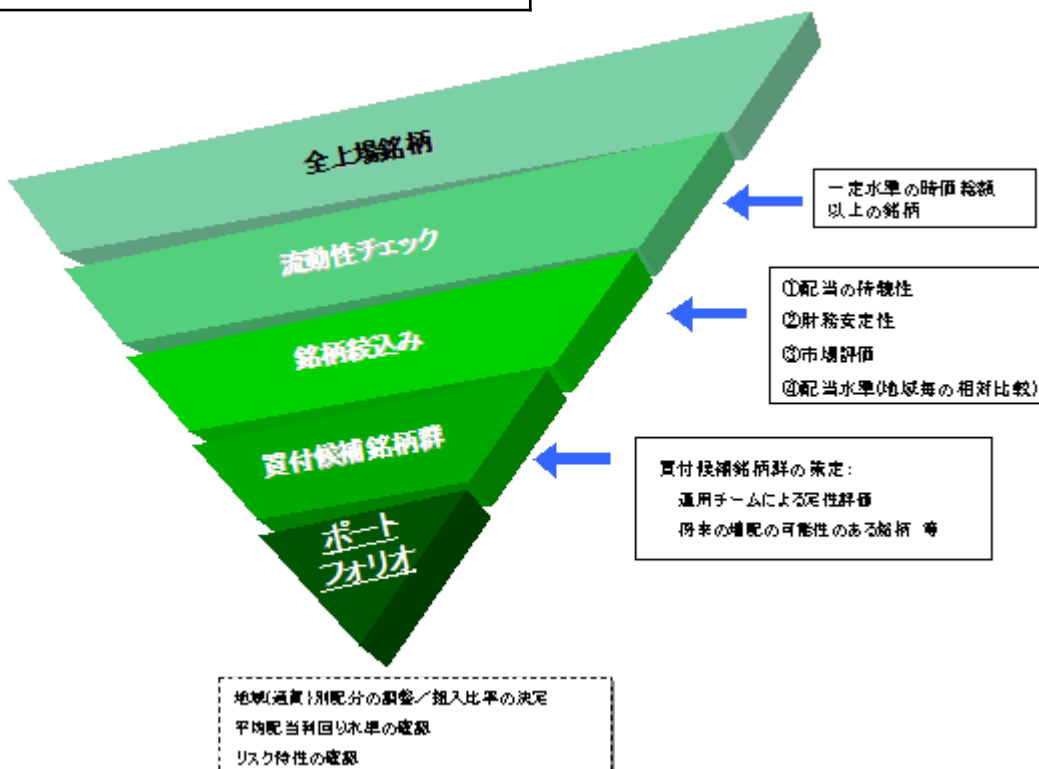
全上場銘柄

流動性チェック

銘柄絞込み

買付候補銘柄群

ポート
フォリオ

一定水準の時価総額
以上の銘柄

①配当の持続性
②財務安定性
③市場評価
④配当水準(地域毎の相対比較)

買付候補銘柄群の策定:
運用チームによる定性評価
将来の増配の可能性のある銘柄 等

地域(通貨)別配分の調整/組入比率の決定
平均配当利回り水準の確認
リスク特性の確認